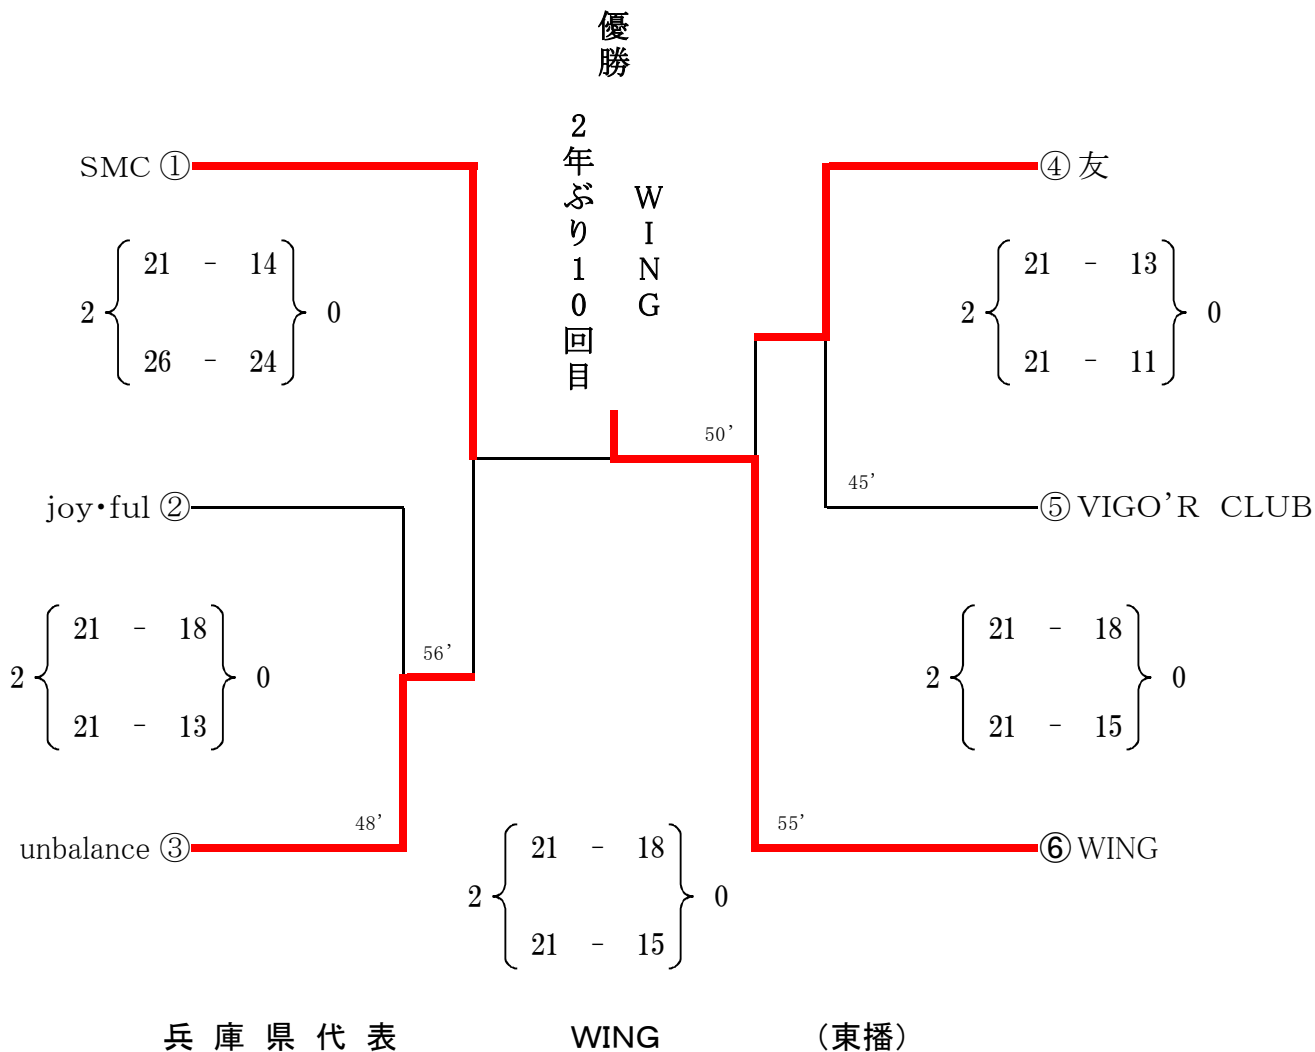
優勝

2年ぶり10回目

WING

SMC ①

2 $\begin{cases} 21 - 14 \\ 26 - 24 \end{cases}$ 0

joy･ful ②

2 $\begin{cases} 21 - 18 \\ 21 - 13 \end{cases}$ 0

56'

48'

unbalance ③

50'

④ 友

2 $\begin{cases} 21 - 13 \\ 21 - 11 \end{cases}$ 0

45'

⑤ VIGO'R CLUB

2 $\begin{cases} 21 - 18 \\ 21 - 15 \end{cases}$ 0

55'

⑥ WING

2 $\begin{cases} 21 - 18 \\ 21 - 15 \end{cases}$ 0

兵 庫 県 代 表　　WING　　（東播）